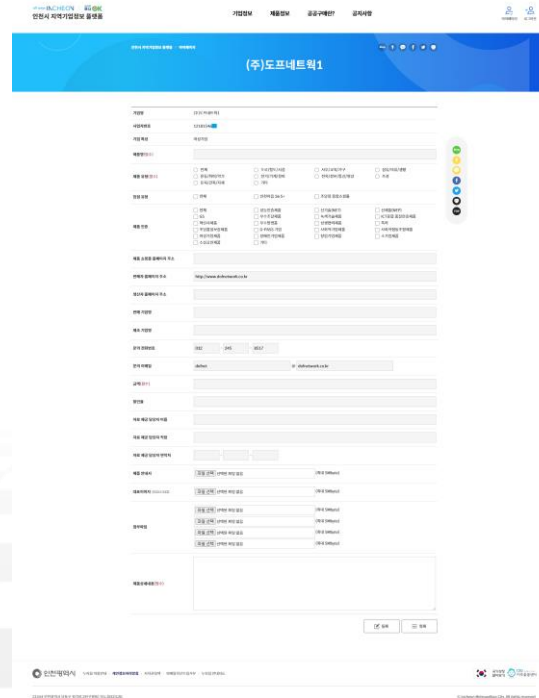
인천시 지역기업정보 플랫폼

기업정보 제품정보 공공구매란? 공지사항

(주)도프네트워크1

http://www.dofnetwork.co.kr

032

dofnet

dofnetwork.co.kr

파일 선택

파일 선택

파일 선택

파일 선택

파일 선택

파일 선택

파일 선택

인천광역시